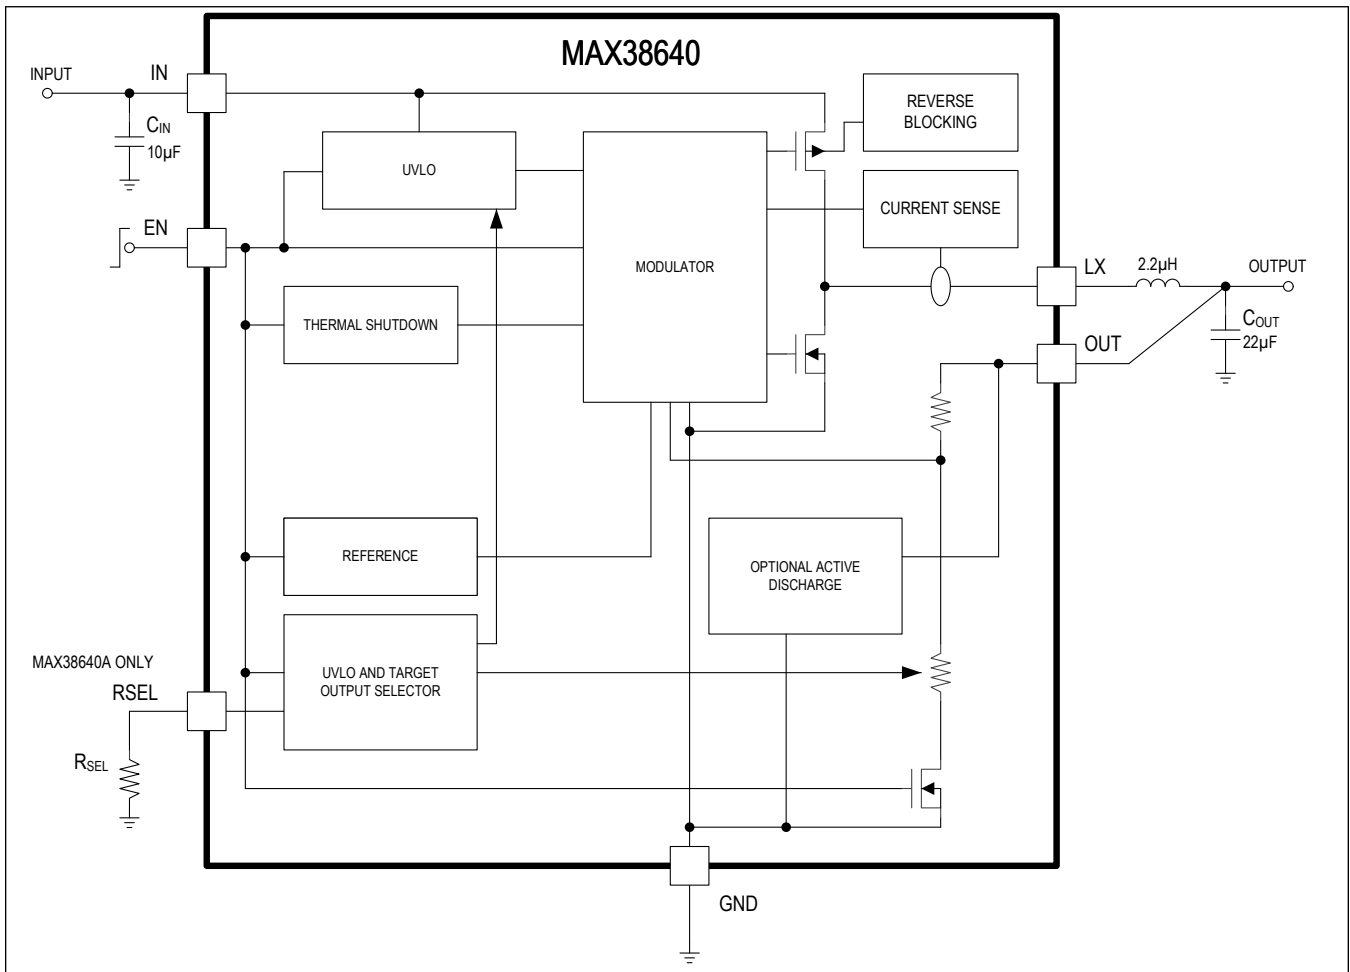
MAX38640

INPUT

IN

$C_{IN}$
10µF

EN

UVLO

MODULATOR

REVERSE BLOCKING

CURRENT SENSE

THERMAL SHUTDOWN

LX

2.2µH

OUTPUT

$C_{OUT}$
22µF

OUT

REFERENCE

OPTIONAL ACTIVE DISCHARGE

MAX38640A ONLY

RSEL

UVLO AND TARGET OUTPUT SELECTOR

$R_{SEL}$

GND